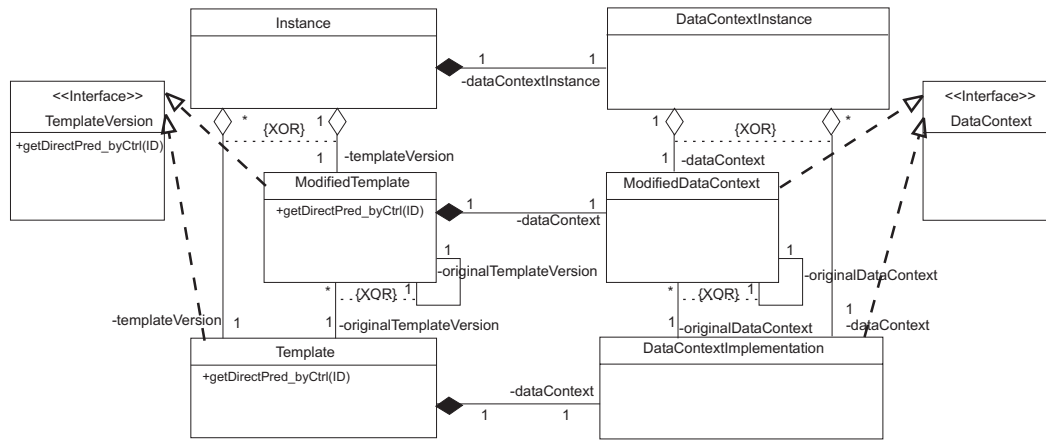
Instance

DataContextInstance

1 1 -dataContextInstance

<<Interface>>
TemplateVersion
+getDirectPred_byCtrl(ID)

<<Interface>>
DataContext

* {XOR} 1

1 -templateVersion

1 {XOR} *

1 -dataContext

ModifiedTemplate
+getDirectPred_byCtrl(ID)

1 1 -dataContext

ModifiedDataContext

1 -originalTemplateVersion

1 -originalDataContext

* {XOR}

* {XOR}

-templateVersion 1

1 -originalTemplateVersion

1 -originalDataContext

1 -dataContext

Template
+getDirectPred_byCtrl(ID)

DataContextImplementation

-dataContext
1 1